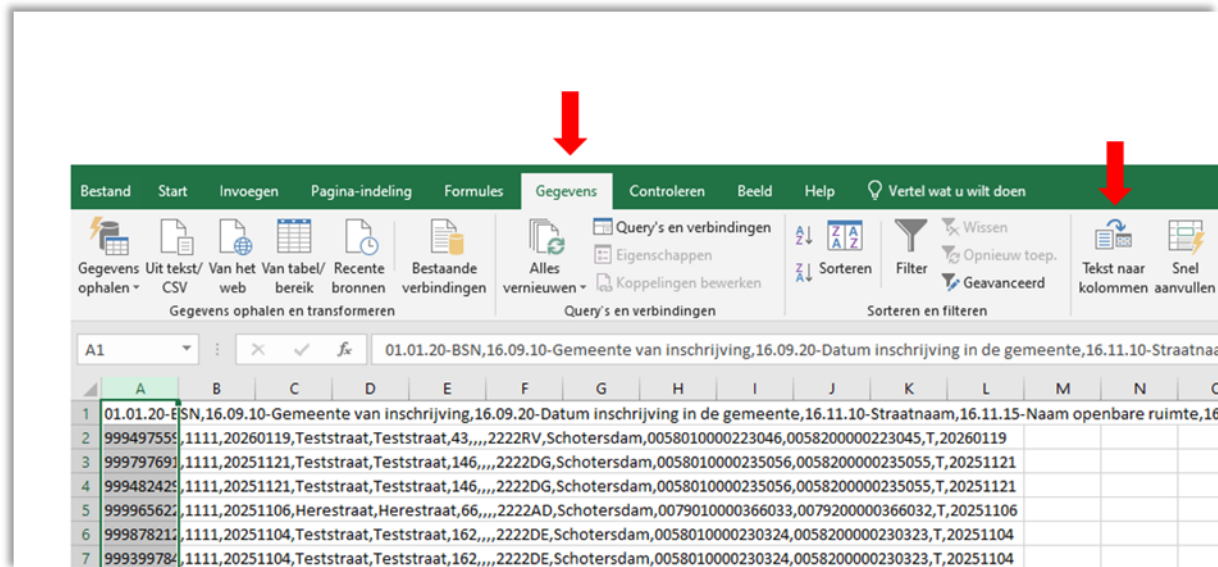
Bestand Start Invoegen Pagina-indeling Formules Gegevens Controleren Beeld Help Vertel wat u wilt doen

Gegevens ophalen Uit tekst/ CSV Van het web Van tabel/ bereik Recente bronnen Bestaande verbindingen
Gegevens ophalen en transformeren

Alles vernieuwen Query's en verbindingen Eigenschappen Koppelingen bewerken
Query's en verbindingen

Sorteren Filter Wissen Opnieuw toep. Geavanceerd
Sorteren en filteren

Tekst naar kolommen Snel aanvullen

A1 $f_x$ 01.01.20-BSN,16.09.10-Gemeente van inschrijving,16.09.20-Datum inschrijving in de gemeente,16.11.10-Straatnaa

| | A | B | C | D | E | F | G | H | I | J | K | L | M | N | C |
|---|---|---|---|---|---|---|---|---|---|---|---|---|---|---|---|
| 1 | 01.01.20-BSN,16.09.10-Gemeente van inschrijving,16.09.20-Datum inschrijving in de gemeente,16.11.10-Straatnaam,16.11.15-Naam openbare ruimte,16 | | | | | | | | | | | | | | |
| 2 | 99949755,1111,20260119,Teststraat,Teststraat,43,,,,2222RV,Schotersdam,0058010000223046,0058200000223045,T,20260119 | | | | | | | | | | | | | | |
| 3 | 99979769,1111,20251121,Teststraat,Teststraat,146,,,,2222DG,Schotersdam,0058010000235056,0058200000235055,T,20251121 | | | | | | | | | | | | | | |
| 4 | 99948242,1111,20251121,Teststraat,Teststraat,146,,,,2222DG,Schotersdam,0058010000235056,0058200000235055,T,20251121 | | | | | | | | | | | | | | |
| 5 | 99996562,1111,20251106,Herestraat,Herestraat,66,,,,2222AD,Schotersdam,0079010000366033,0079200000366032,T,20251106 | | | | | | | | | | | | | | |
| 6 | 99987821,1111,20251104,Teststraat,Teststraat,162,,,,2222DE,Schotersdam,0058010000230324,0058200000230323,T,20251104 | | | | | | | | | | | | | | |
| 7 | 99939978,1111,20251104,Teststraat,Teststraat,162,,,,2222DE,Schotersdam,0058010000230324,0058200000230323,T,20251104 | | | | | | | | | | | | | | |